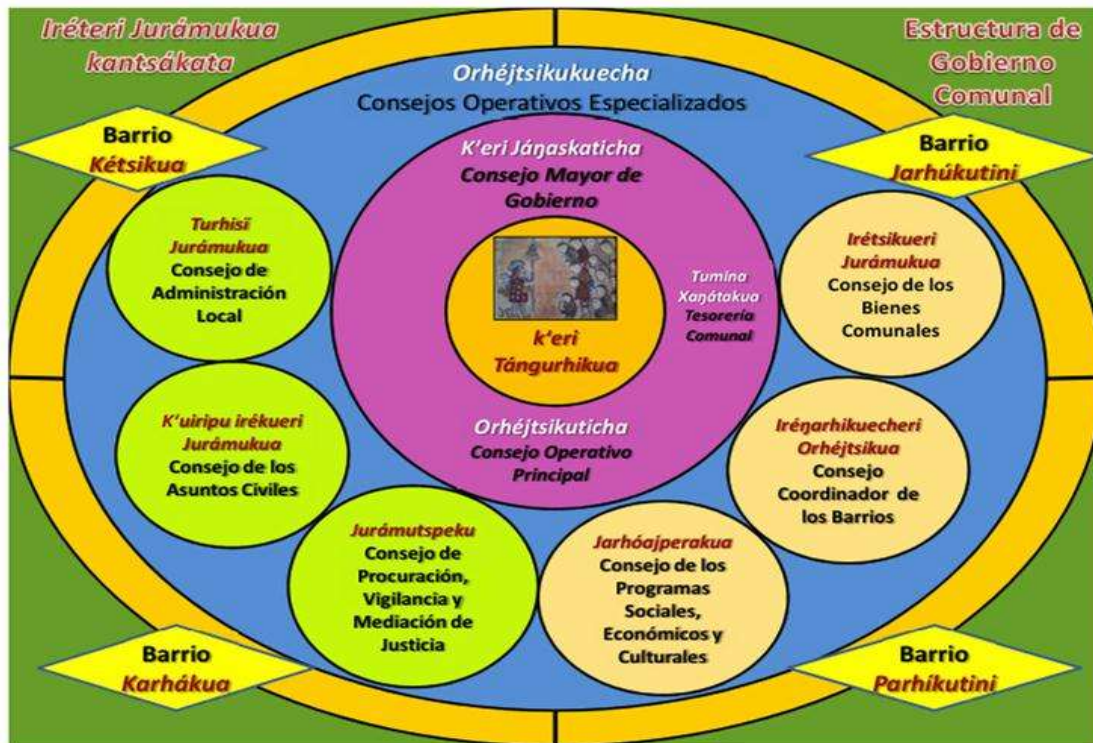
Iréteri Jurámukua kantsákata

Estructura de Gobierno Comunal

Orhéjtsikukuecha
Consejos Operativos Especializados

Barrio
Kétsikua

Barrio
Jarhúkutini

K'eri Jáŋaskaticha
Consejo Mayor de Gobierno

Turhisi Jurámukua
Consejo de Administración Local

k'eri Tángurhikua

Tumina Xaŋátakua
Tesorería Comunal

Irétsikueri Jurámukua
Consejo de los Bienes Comunales

K'uiripu irékueri Jurámukua
Consejo de los Asuntos Civiles

Orhéjtsikuticha
Consejo Operativo Principal

Iréŋarhikuecheri Orhéjtsikua
Consejo Coordinador de los Barrios

Jurámutspeku
Consejo de Procuración, Vigilancia y Mediación de Justicia

Jarhóajperakua
Consejo de los Programas Sociales, Económicos y Culturales

Barrio
Karhákua

Barrio
Parhíkutini